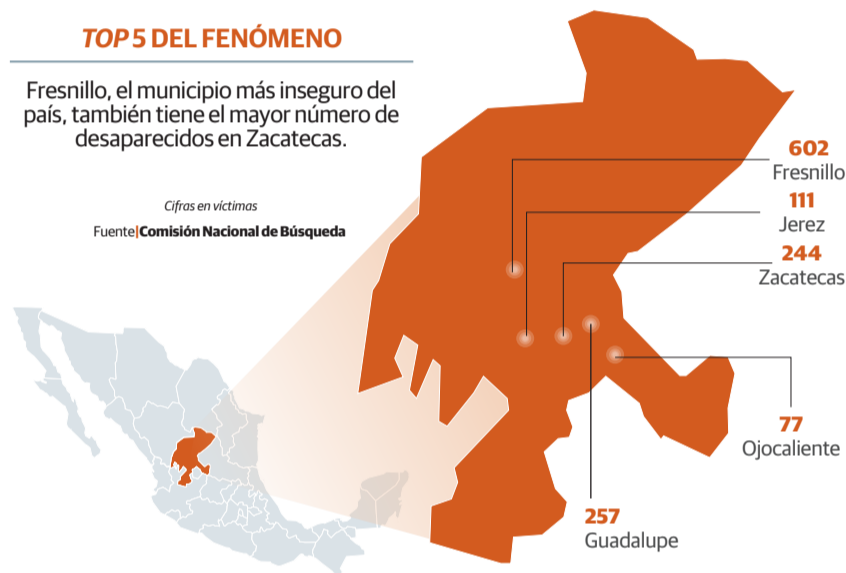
TOP 5 DEL FENÓMENO

Fresnillo, el municipio más inseguro del país, también tiene el mayor número de desaparecidos en Zacatecas.

Cifras en víctimas

Fuente | Comisión Nacional de Búsqueda

602
Fresnillo

111
Jerez

244
Zacatecas

77
Ojocaliente

257
Guadalupe